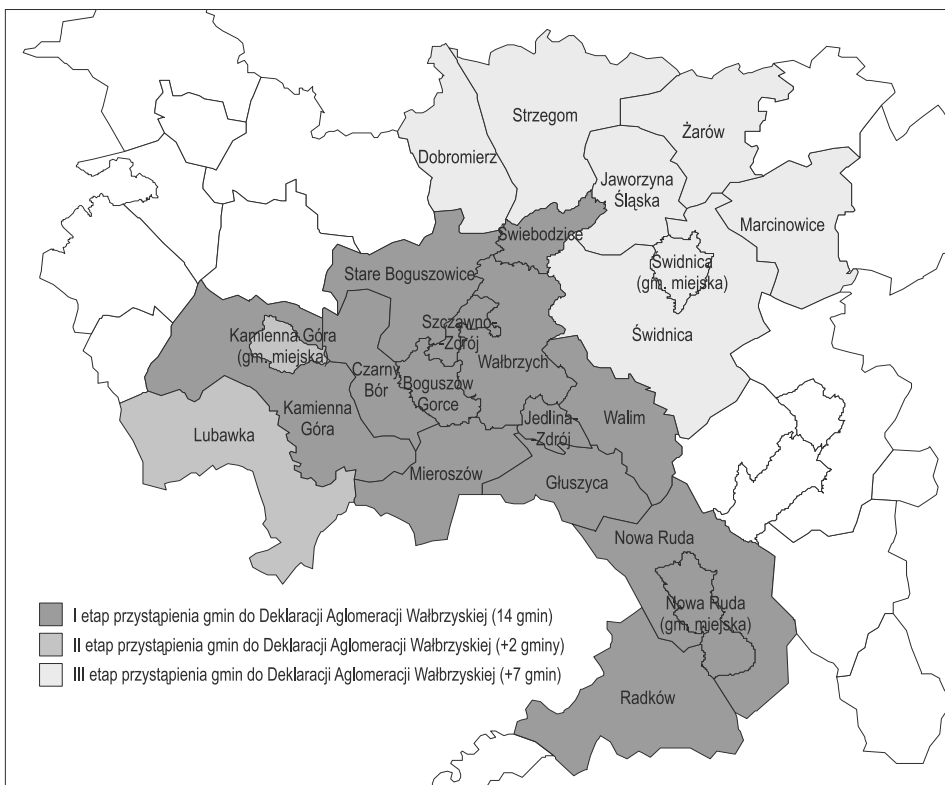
Strzegom
Żarów
Dobromierz
Jaworzyna Śląska
Marcinowice
Świebodzice
Stare Boguszowice
Świdnica (gm. miejska)
Szczawno-Zdrój
Kamienna Góra (gm. miejska)
Świdnica
Czarny Bór
Wałbrzych
Boguszów Gorce
Kamienna Góra
Lubawka
Jedlina-Zdrój
Walim
Mieroszów
Głuszyca
Nowa Ruda
Nowa Ruda (gm. miejska)
Radków

I etap przystąpienia gmin do Deklaracji Aglomeracji Wałbrzyskiej (14 gmin)
II etap przystąpienia gmin do Deklaracji Aglomeracji Wałbrzyskiej (+2 gminy)
III etap przystąpienia gmin do Deklaracji Aglomeracji Wałbrzyskiej (+7 gmin)